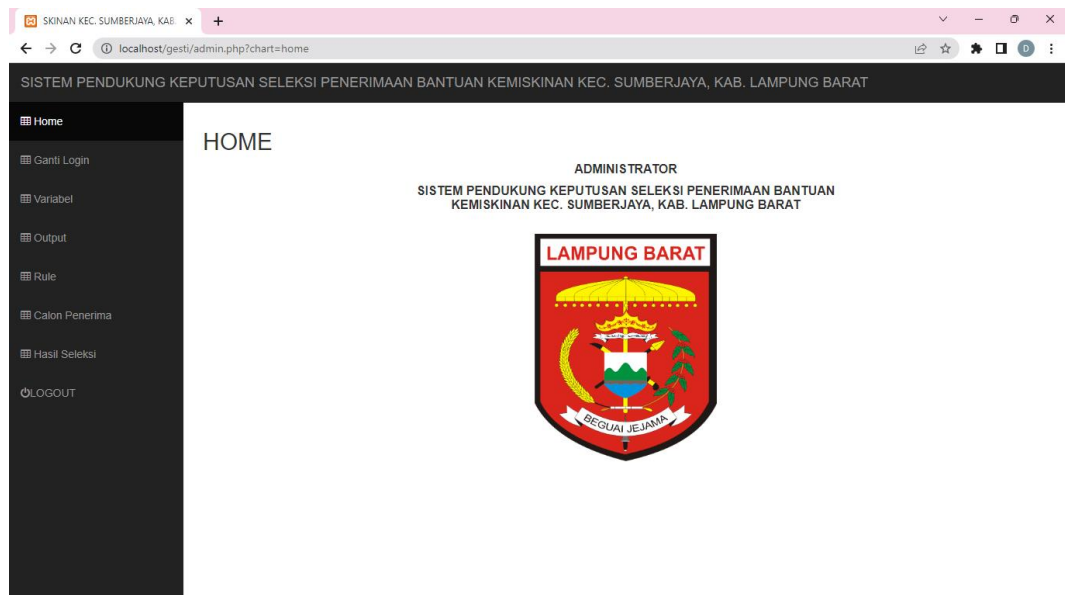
SKINAN KEC. SUMBERJAYA, KAB ×

+

localhost/gesti/admin.php?chart=home

SISTEM PENDUKUNG KEPUTUSAN SELEKSI PENERIMAAN BANTUAN KEMISKINAN KEC. SUMBERJAYA, KAB. LAMPUNG BARAT

Home

Ganti Login

Variabel

Output

Rule

Calon Penerima

Hasil Seleksi

LOGOUT

HOME

ADMINISTRATOR

SISTEM PENDUKUNG KEPUTUSAN SELEKSI PENERIMAAN BANTUAN KEMISKINAN KEC. SUMBERJAYA, KAB. LAMPUNG BARAT

LAMPUNG BARAT

BEGUAI JEJAMA